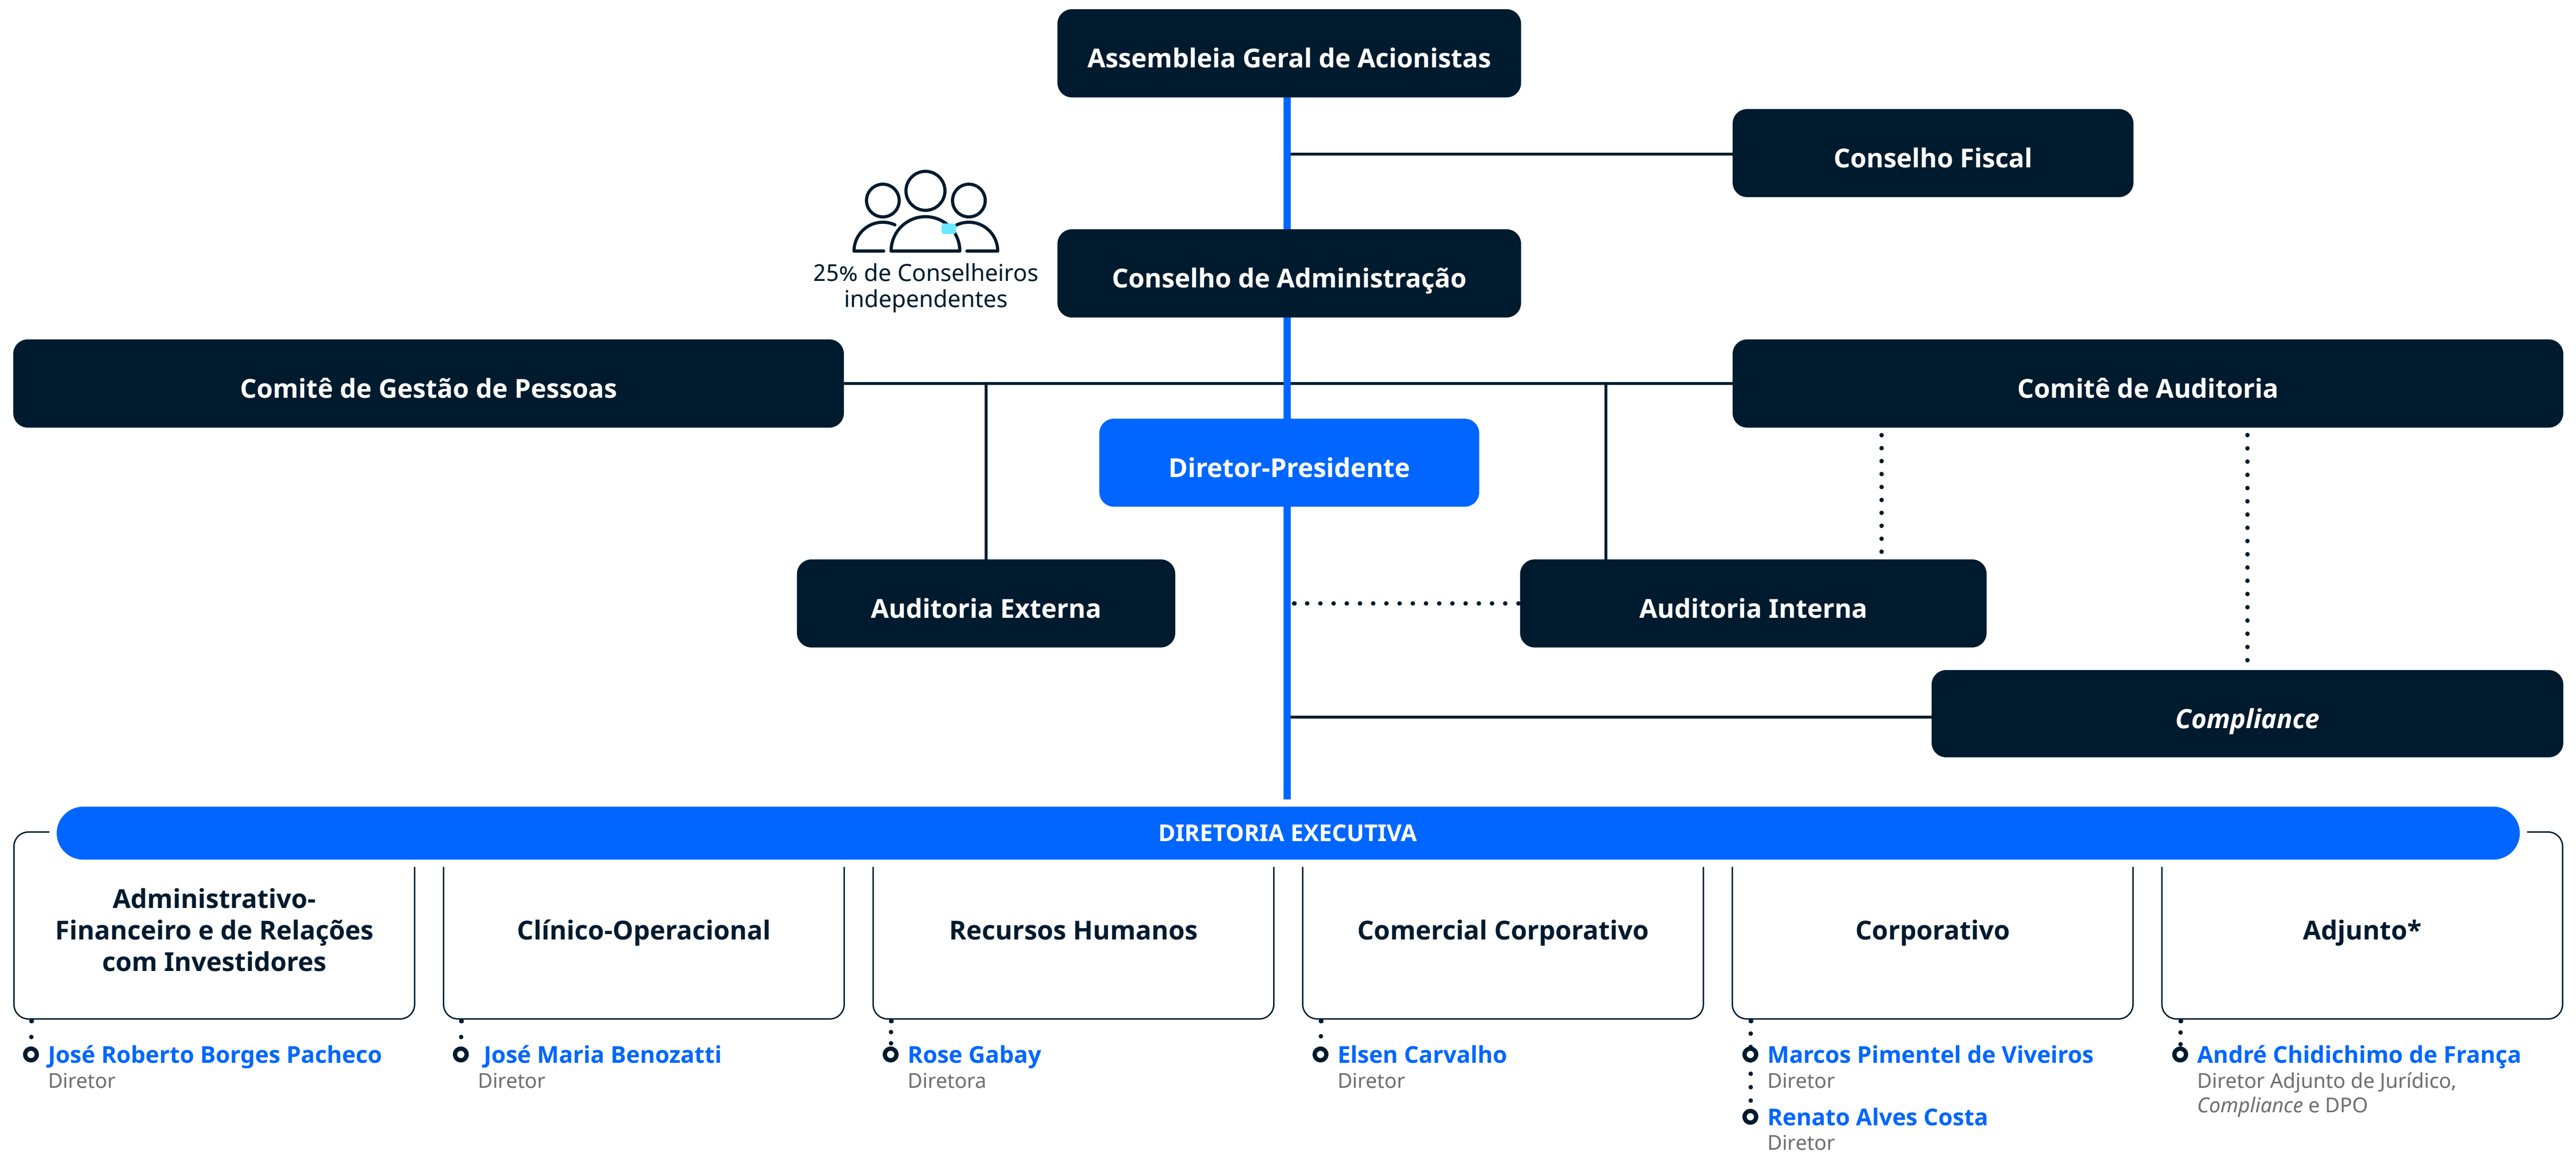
Assembleia Geral de Acionistas

Conselho Fiscal

25% de Conselheiros independentes

Conselho de Administração

Comitê de Gestão de Pessoas

Comitê de Auditoria

Diretor-Presidente

Auditoria Externa

Auditoria Interna

Compliance

DIRETORIA EXECUTIVA

Administrativo-Financeiro e de Relações com Investidores

Clínico-Operacional

Recursos Humanos

Comercial Corporativo

Corporativo

Adjunto*

José Roberto Borges Pacheco
Diretor

José Maria Benozatti
Diretor

Rose Gabay
Diretora

Elsen Carvalho
Diretor

Marcos Pimentel de Viveiros
Diretor

Renato Alves Costa
Diretor

André Chidichimo de França
Diretor Adjunto de Jurídico, Compliance e DPO